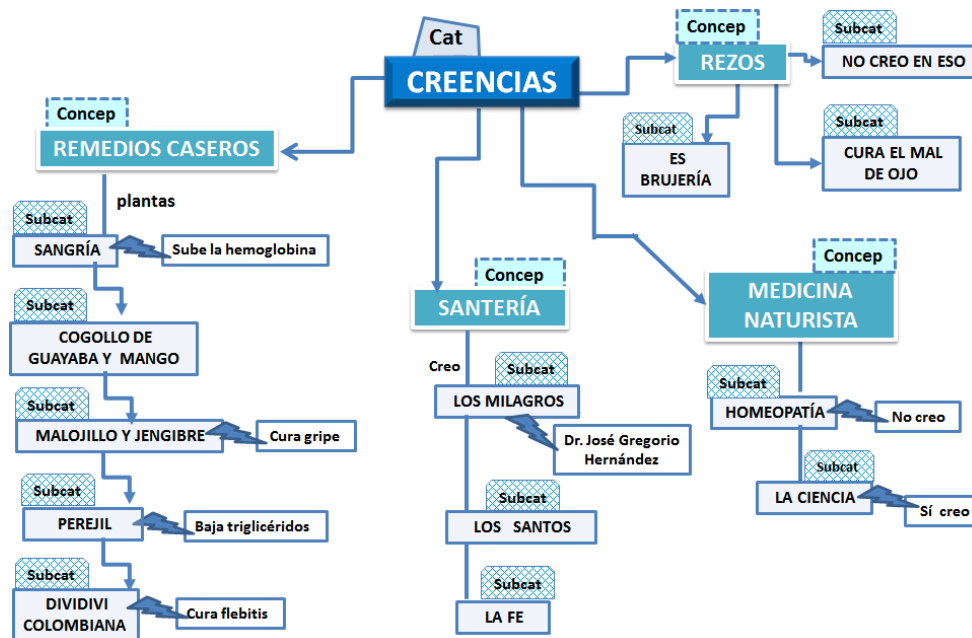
Cat
CREENCIAS

Concep
REZOS
Subcat
NO CREO EN ESO
Subcat
ES BRUJERÍA
Subcat
CURA EL MAL DE OJO

Concep
REMEDIOS CASEROS
plantas
Subcat
SANGRÍA
Sube la hemoglobina
Subcat
COGOLLO DE GUAYABA Y MANGO
Subcat
MALOJILLO Y JENGIBRE
Cura gripe
Subcat
PEREJIL
Baja triglicéridos
Subcat
DIVIDIVI COLOMBIANA
Cura flebitis

Concep
SANTERÍA
Creo
Subcat
LOS MILAGROS
Dr. José Gregorio Hernández
Subcat
LOS SANTOS
Subcat
LA FE

Concep
MEDICINA NATURISTA
Subcat
HOMEOPATÍA
No creo
Subcat
LA CIENCIA
Sí creo